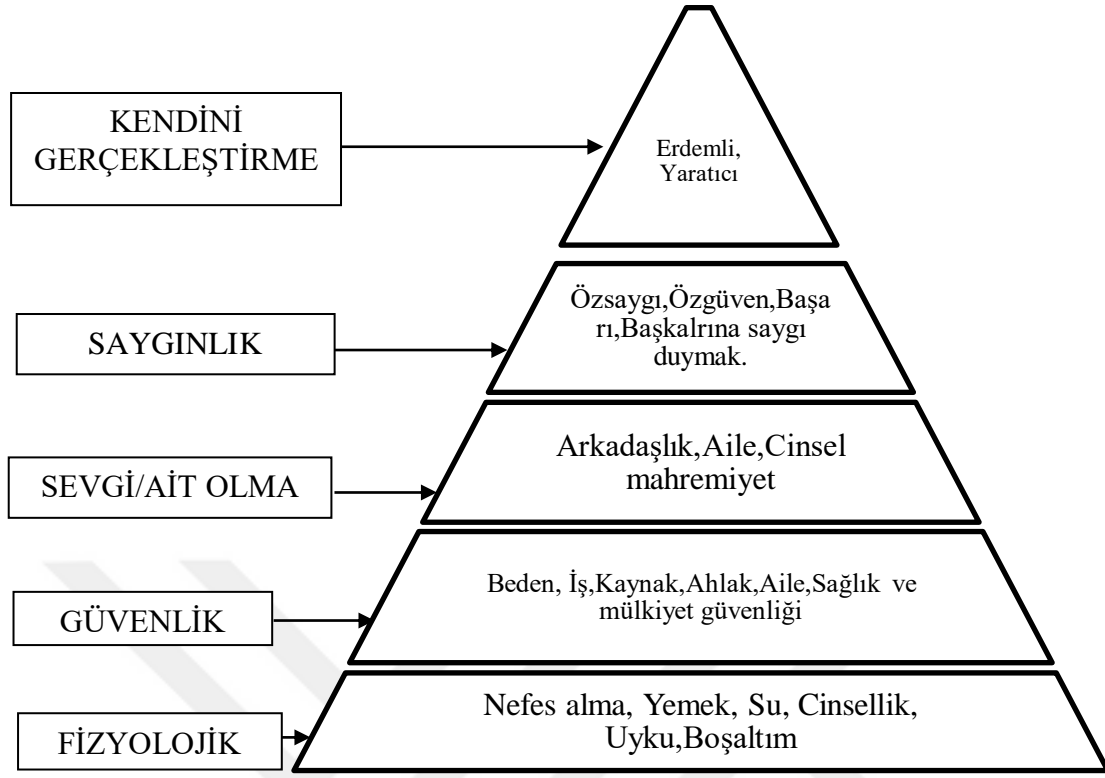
KENDİNİ GERÇEKLEŞTİRME

Erdemli, Yaratıcı

SAYGINLIK

Özsaygı,Özgüven,Başarı,Başkalrına saygı duymak.

SEVGİ/AİT OLMA

Arkadaşlık,Aile,Cinsel mahremiyet

GÜVENLİK

Beden, İş,Kaynak,Ahlak,Aile,Sağlık ve mülkiyet güvenliği

FİZYOLOJİK

Nefes alma, Yemek, Su, Cinsellik, Uyku,Boşaltım